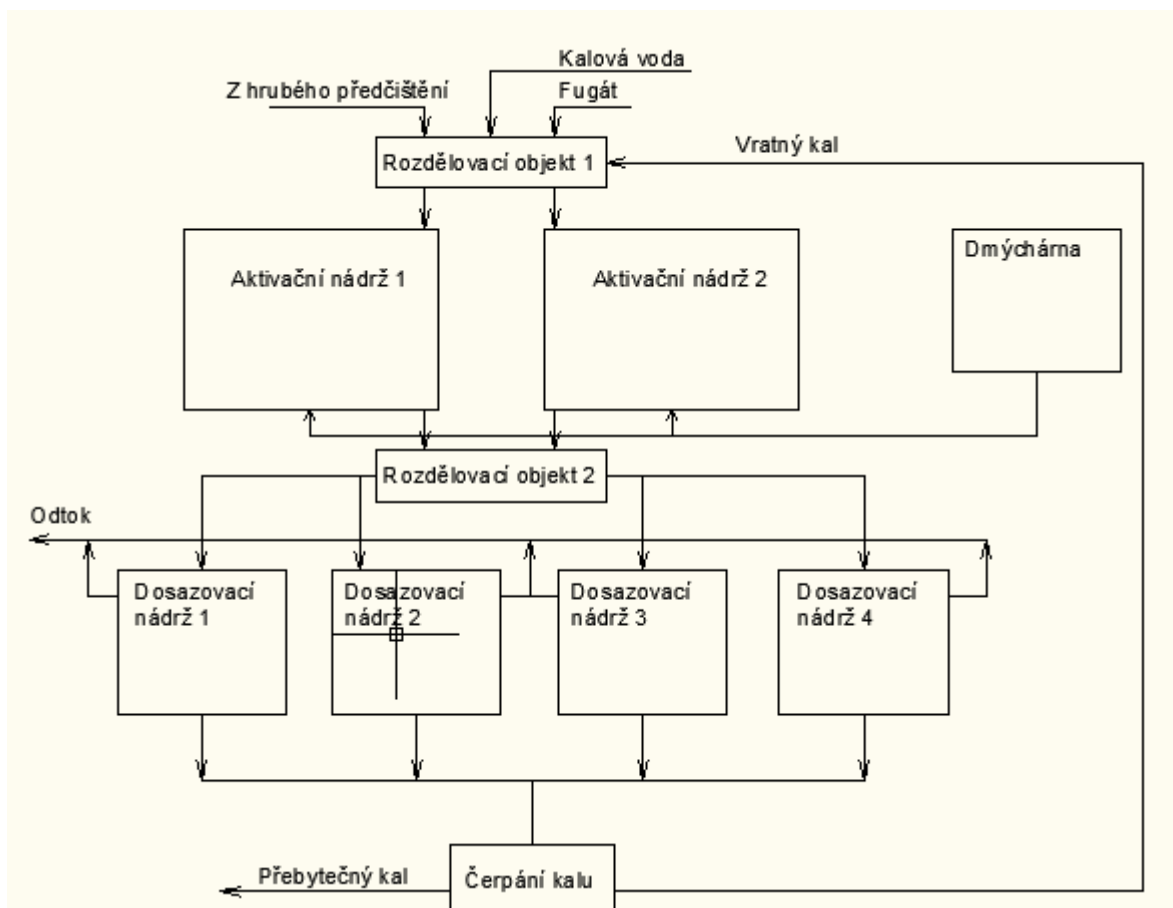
Kalová voda

Z hrubého předčištění

Fugát

Vratný kal

Rozdělovací objekt 1

Aktivační nádrž 1

Aktivační nádrž 2

Dmýchárna

Rozdělovací objekt 2

Odtok

Dosazovací nádrž 1

Dosazovací nádrž 2

Dosazovací nádrž 3

Dosazovací nádrž 4

Přebytečný kal

Čerpání kalu